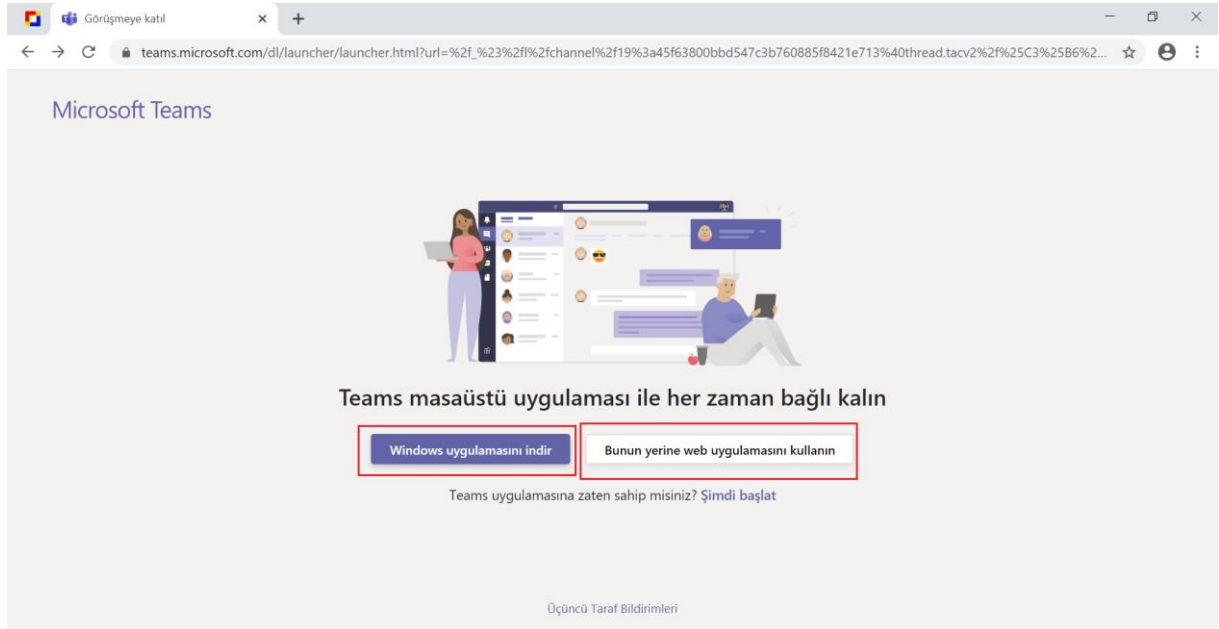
Görüşmeye katıl

teams.microsoft.com/dl/launcher/launcher.html?url=%2f_%23%2fl%2fchannel%2f19%3a45f63800bbd547c3b760885f8421e713%40thread.tacv2%2f%25C3%25B6%2...

Microsoft Teams

Teams masaüstü uygulaması ile her zaman bağlı kalın

Windows uygulamasını indir

Bunun yerine web uygulamasını kullanın

Teams uygulamasına zaten sahip misiniz? Şimdi başlat

Üçüncü Taraf Bildirimleri